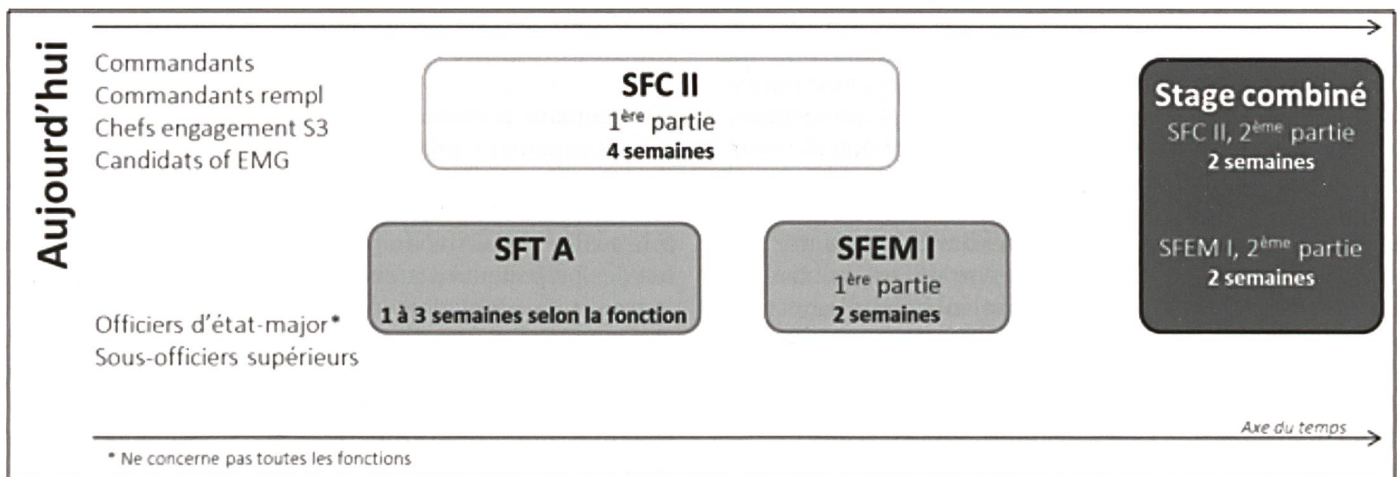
Aujourd'hui

Commandants
Commandants rempl
Chefs engagement S3
Candidats of EMG

SFC II
1$^{ère}$ partie
4 semaines

Stage combiné
SFC II, 2$^{ème}$ partie
2 semaines

SFEM I, 2$^{ème}$ partie
2 semaines

SFT A
1 à 3 semaines selon la fonction

SFEM I
1$^{ère}$ partie
2 semaines

Officiers d'état-major*
Sous-officiers supérieurs

Axe du temps

* Ne concerne pas toutes les fonctions